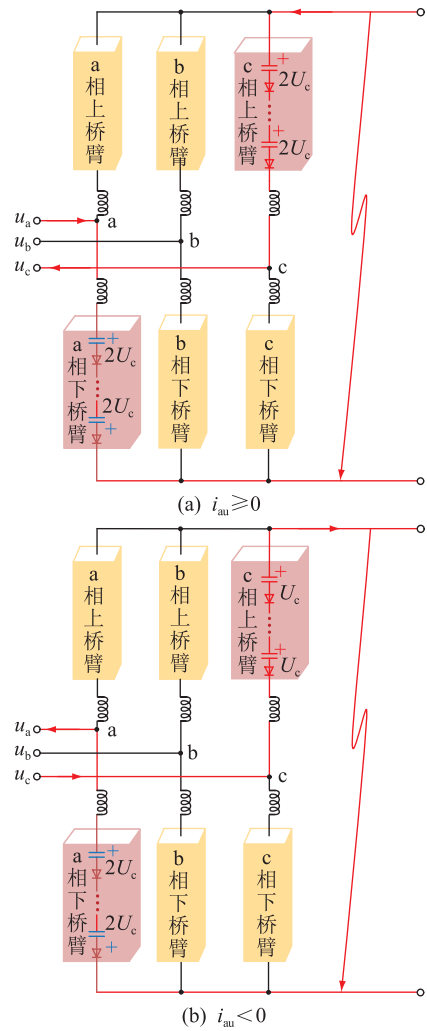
a
相
上
桥
臂

b
相
上
桥
臂

c
相
上
桥
臂

$+$
$2U_c$
$+$
$2U_c$

$u_a$
a
$u_b$
b
$u_c$
c

a
相
下
桥
臂

$+$
$2U_c$
$2U_c$
$+$

b
相
下
桥
臂

c
相
下
桥
臂

(a) $i_{au} \geqslant 0$

a
相
上
桥
臂

b
相
上
桥
臂

c
相
上
桥
臂

$+$
$U_c$
$+$
$U_c$

$u_a$
a
$u_b$
b
$u_c$
c

a
相
下
桥
臂

$+$
$2U_c$
$2U_c$
$+$

b
相
下
桥
臂

c
相
下
桥
臂

(b) $i_{au} < 0$